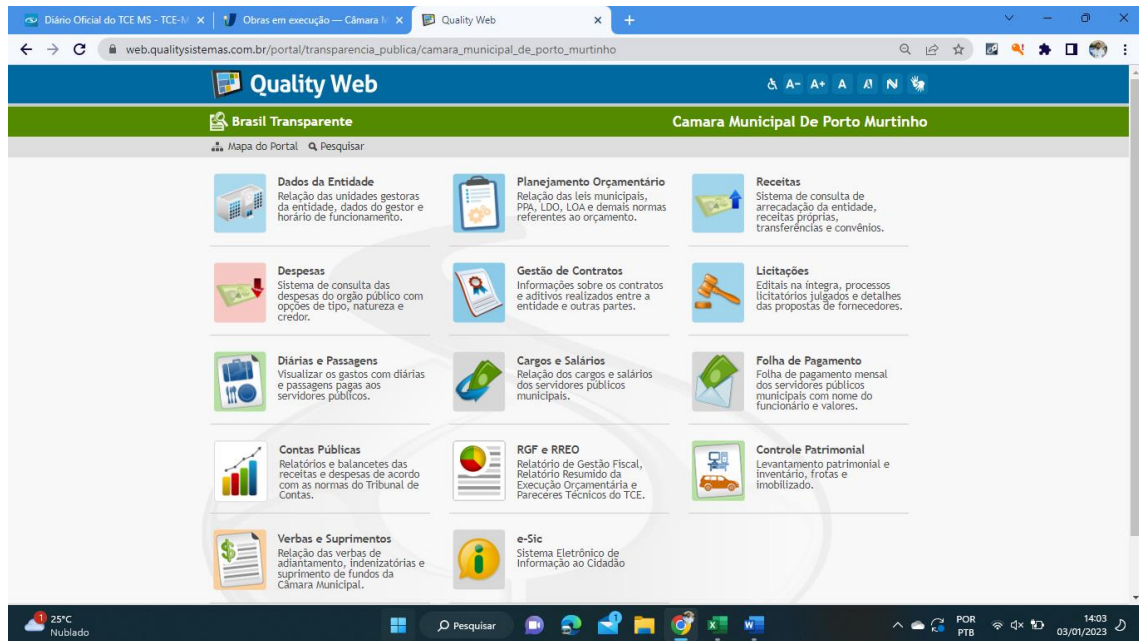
Diário Oficial do TCE MS - TCE-M ×
Obras em execução — Câmara M ×
Quality Web ×
+

web.qualitysistemas.com.br/portal/transparencia_publica/camara_municipal_de_porto_murtinho

Quality Web

A- A+ A A N

Brasil Transparente

Camara Municipal De Porto Murtinho

Mapa do Portal  Pesquisar

Dados da Entidade
Relação das unidades gestoras da entidade, dados do gestor e horário de funcionamento.

Planejamento Orçamentário
Relação das leis municipais, PPA, LDO, LOA e demais normas referentes ao orçamento.

Receitas
Sistema de consulta de arrecadação da entidade, receitas próprias, transferências e convênios.

Despesas
Sistema de consulta das despesas do orgão público com opções de tipo, natureza e credor.

Gestão de Contratos
Informações sobre os contratos e aditivos realizados entre a entidade e outras partes.

Licitações
Editais na íntegra, processos licitatórios julgados e detalhes das propostas de fornecedores.

Diárias e Passagens
Visualizar os gastos com diárias e passagens pagas aos servidores públicos.

Cargos e Salários
Relação dos cargos e salários dos servidores públicos municipais.

Folha de Pagamento
Folha de pagamento mensal dos servidores públicos municipais com nome do funcionário e valores.

Contas Públicas
Relatórios e balancetes das receitas e despesas de acordo com as normas do Tribunal de Contas.

RGF e RREO
Relatório de Gestão Fiscal, Relatório Resumido da Execução Orçamentária e Pareceres Técnicos do TCE.

Controle Patrimonial
Levantamento patrimonial e inventário, frotas e imobilizado.

Verbas e Suprimentos
Relação das verbas de adiantamento, indenizatórias e suprimento de fundos da Câmara Municipal.

e-Sic
Sistema Eletrônico de Informação ao Cidadão

1 25°C
Nublado
Pesquisar
POR
PTB
14:03
03/01/2023